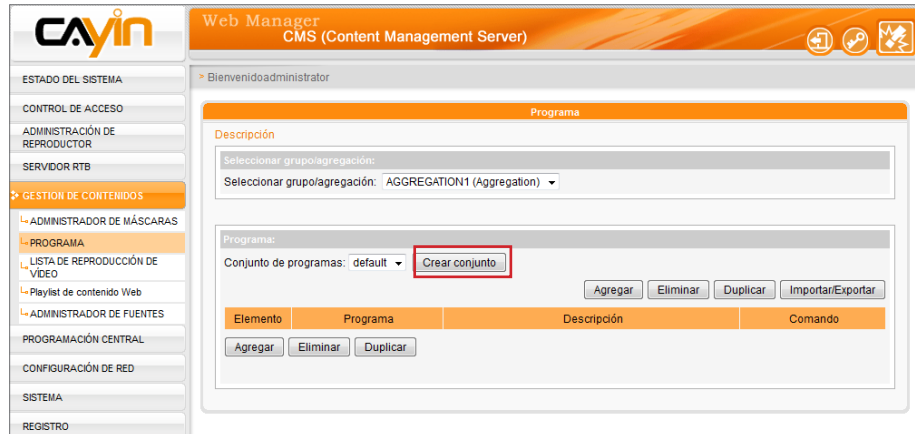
CAYIN

Web Manager
CMS (Content Management Server)

ESTADO DEL SISTEMA
CONTROL DE ACCESO
ADMINISTRACIÓN DE REPRODUCTOR
SERVIDOR RTB
GESTION DE CONTENIDOS
ADMINISTRADOR DE MÁSCARAS
PROGRAMA
LISTA DE REPRODUCCIÓN DE VÍDEO
Playlist de contenido Web
ADMINISTRADOR DE FUENTES
PROGRAMACIÓN CENTRAL
CONFIGURACIÓN DE RED
SISTEMA
REGISTRO

> Bienvenidoadministrator

Programa

Descripción

Seleccionar grupo/agregación:
Seleccionar grupo/agregación: AGGREGATION1 (Aggregation)

Programa:
Conjunto de programas: default Crear conjunto

Agregar Eliminar Duplicar Importar/Exportar

| Elemento | Programa | Descripción | Comando |
|---|---|---|---|

Agregar Eliminar Duplicar